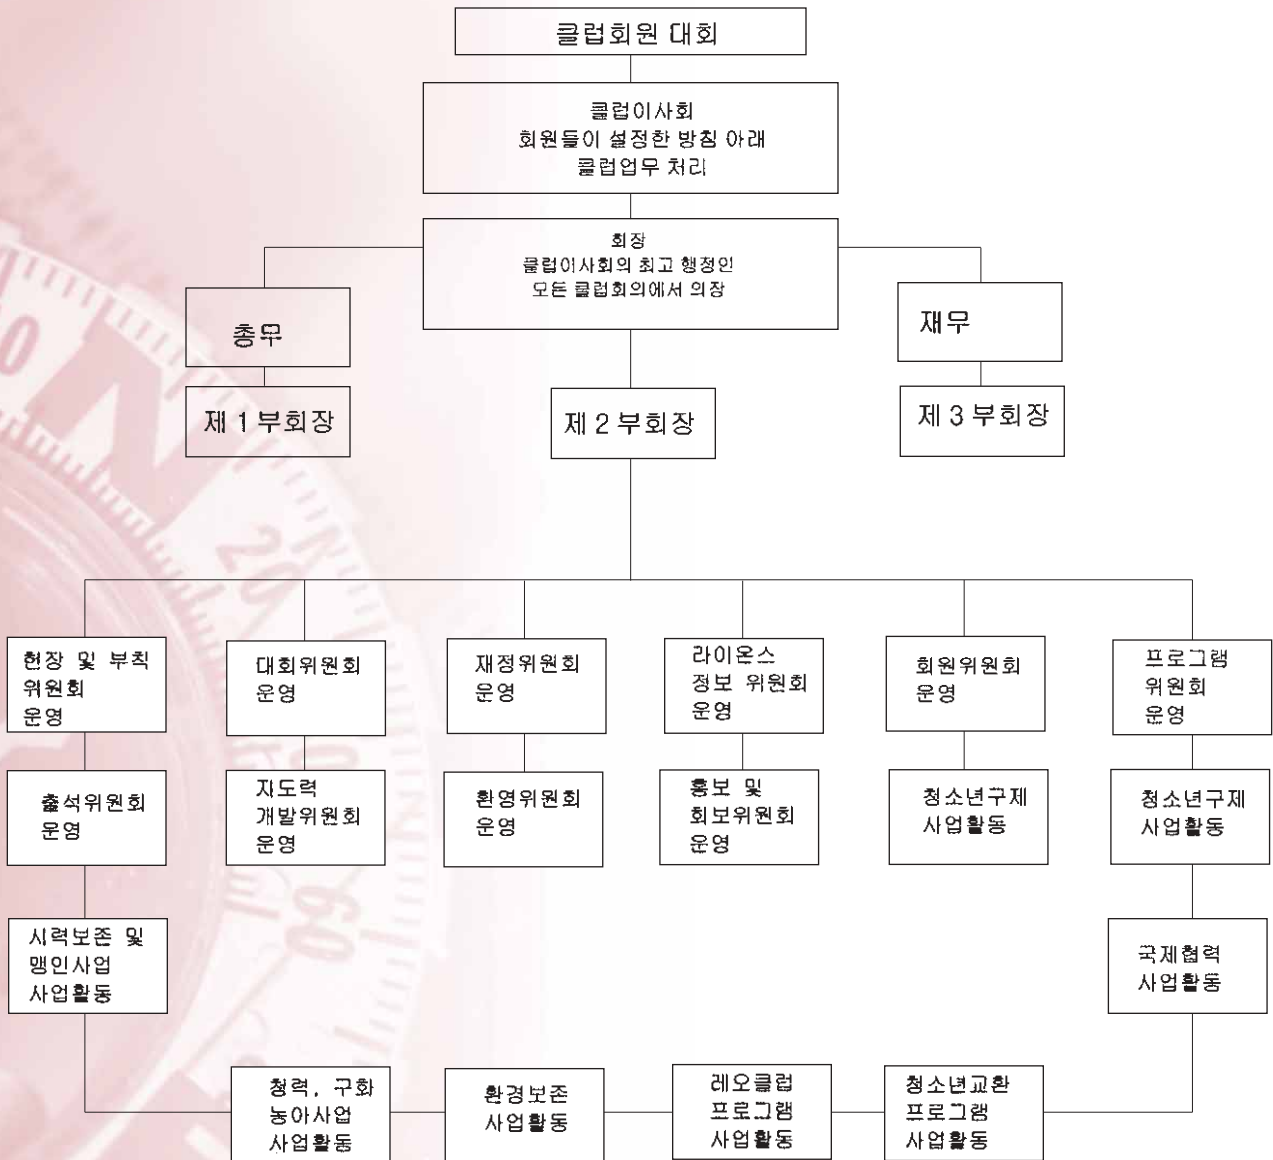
클럽회원 대회

클럽이사회
회원들이 설정한 방침 아래
클럽업무 처리

회장
클럽이사회의 최고 행정인
모든 클럽회의에서 의장

총무

재무

제 1 부회장

제 2 부회장

제 3 부회장

헌장 및 부칙
위원회
운영

대회위원회
운영

재정위원회
운영

라이온스
정보 위원회
운영

회원위원회
운영

프로그램
위원회
운영

출석위원회
운영

지도력
개발위원회
운영

환영위원회
운영

홍보 및
회보위원회
운영

청소년구제
사업활동

청소년구제
사업활동

시력보존 및
맹인사업
사업활동

국제협력
사업활동

청력, 구화
농아사업
사업활동

환경보존
사업활동

레오클럽
프로그램
사업활동

청소년교환
프로그램
사업활동